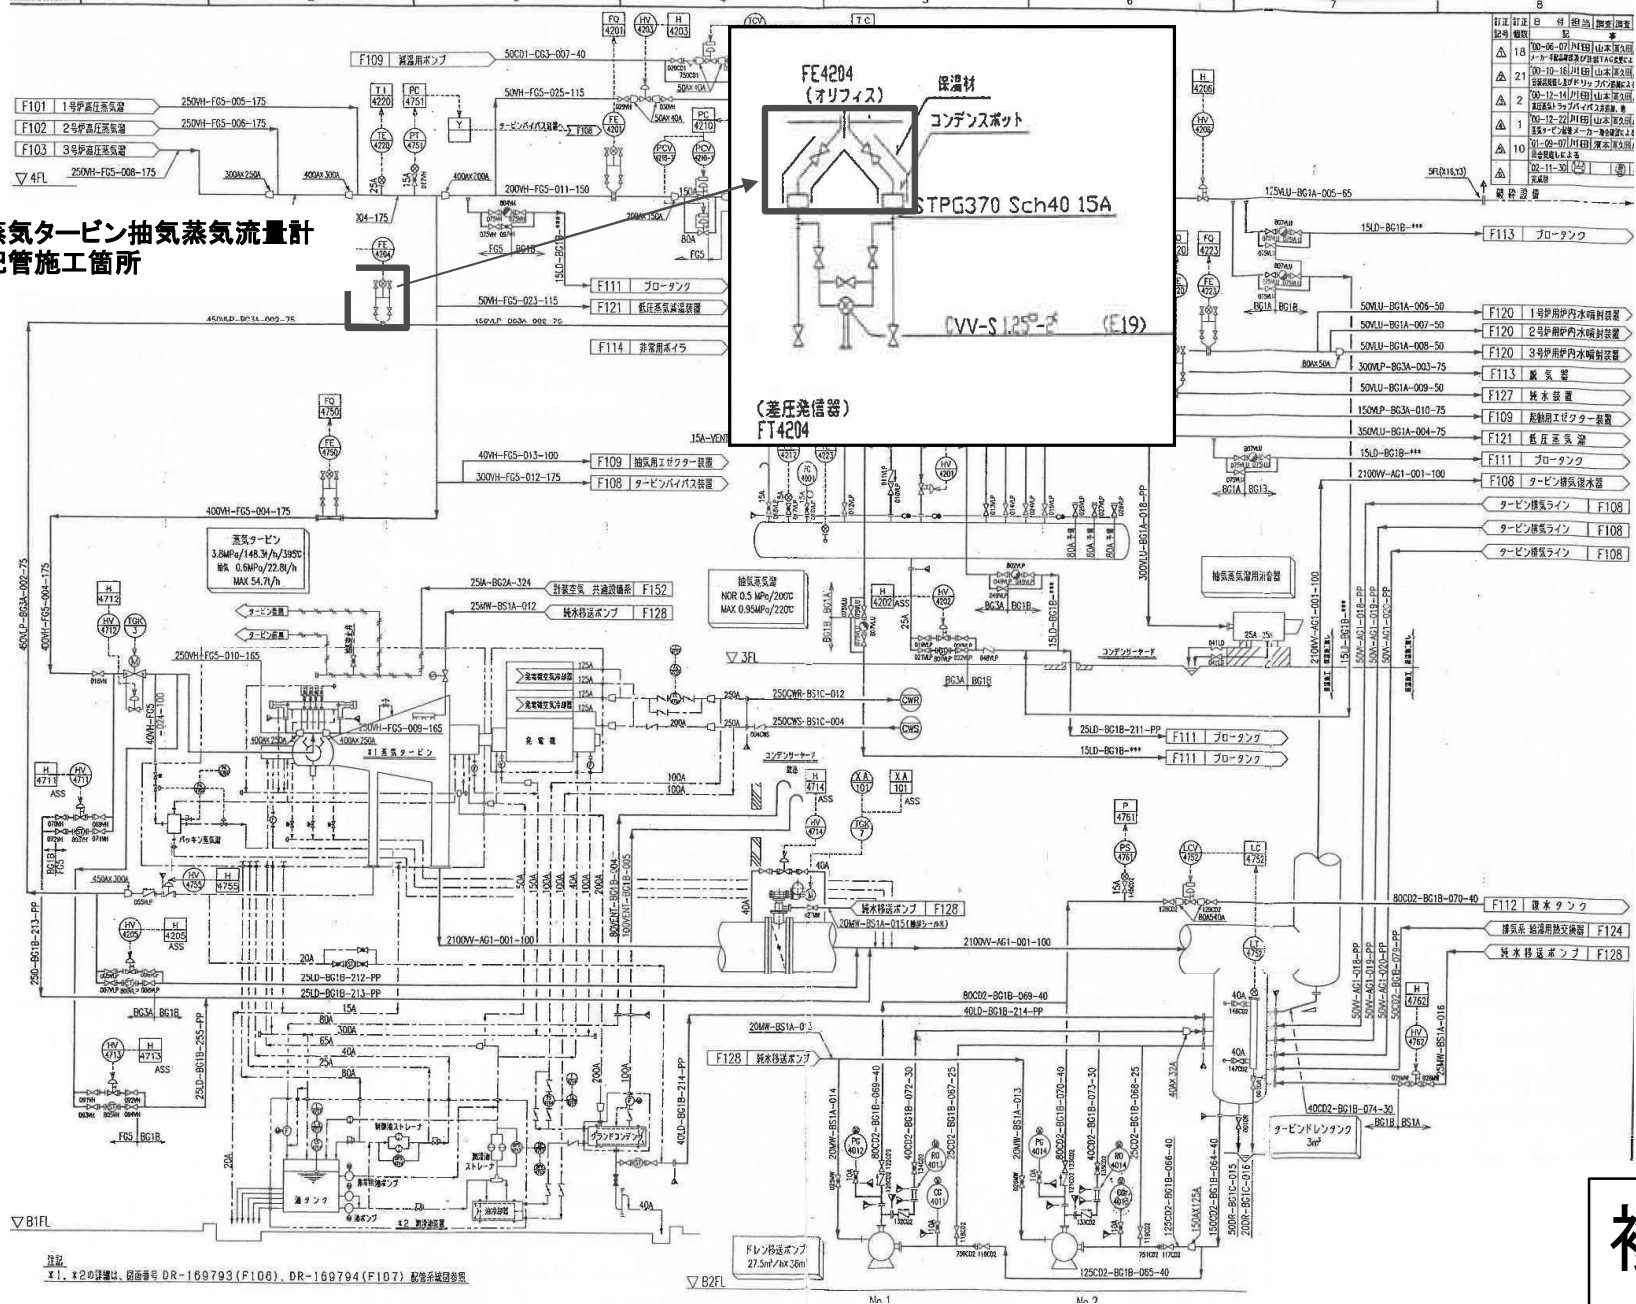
蒸気タービン抽気蒸気流量計
配管施工箇所

FE4204
(オリフィス)
保温材
コンデンスポット
STPG370 Sch40 15A
CVV-S 1.25□-2 (E19)
(差圧発信器)
FT4204

F101 1号炉高圧蒸気溜
F102 2号炉高圧蒸気溜
F103 3号炉高圧蒸気溜
▽4FL
250VH-FG5-005-175
250VH-FG5-006-175
250VH-FG5-008-175
F109 減温用ポンプ
50CD1-CG3-007-40
50VH-FG5-025-115
200VH-FG5-011-150
F111 ブロータンク
50VH-FG5-023-115
F121 低圧蒸気減温装置
F114 非常用ボイラ
450VLP-BG3A-002-75
40VH-FG5-013-100
F109 抽気用エゼクター装置
300VH-FG5-012-175
F108 タービンバイパス装置
400VH-FG5-004-175
蒸気タービン
3.8MPa/148.3t/h/395℃
排気 0.6MPa/22.8t/h
MAX 54.7t/h
25IA-BG2A-324 計装空気 共通設備系 F152
25MW-BS1A-012 純水移送ポンプ F128
抽気蒸気溜
NOR 0.5 MPa/200℃
MAX 0.95MPa/220℃
▽3FL
250VH-FG5-010-165
250VH-FG5-009-165
※1 蒸気タービン
発電機
250CWR-BS1C-012
250CWS-BS1C-004
CWR
CWS
25LD-BG1B-211-PP F111 ブロータンク
15LD-BG1B-*** F111 ブロータンク
コンデンサーヘッド
F128 純水移送ポンプ
2100VV-AG1-001-100
20MW-BS1A-015
25LD-BG1B-212-PP
25LD-BG1B-213-PP
80CD2-BG1B-069-40
40LD-BG1B-214-PP
20MW-BS1A-013
F128 純水移送ポンプ
グランドコンデンサ
油タンク
※2 潤滑油装置
▽B1FL
ドレン移送ポンプ
27.5m³/h×38m
▽B2FL
125CD2-BG1B-065-40
No.1
No.2
注記
※1, ※2の詳細は、図面番号 DR-169793(F106)、DR-169794(F107) 配管系統図参照
タービンドレンタンク
3m³
40CD2-BG1B-074-30
125VLU-BG1A-005-65
15LD-BG1B-*** F113 ブロータンク
50VLU-BG1A-006-50 F120 1号炉用炉内水噴射装置
50VLU-BG1A-007-50 F120 2号炉用炉内水噴射装置
50VLU-BG1A-008-50 F120 3号炉用炉内水噴射装置
300VLP-BG3A-003-75 F113 脱気器
50VLU-BG1A-009-50 F127 純水装置
150VLP-BG3A-010-75 F109 起動用エゼクター装置
350VLU-BG1A-004-75 F121 低圧蒸気溜
15LD-BG1B-*** F111 ブロータンク
2100VV-AG1-001-100 F108 タービン排気復水器
タービン排気ライン F108
タービン排気ライン F108
タービン排気ライン F108
抽気蒸気溜用油分離器
80CD2-BG1B-070-40 F112 復水タンク
排気系 給湯用熱交換器 F124
純水移送ポンプ F128